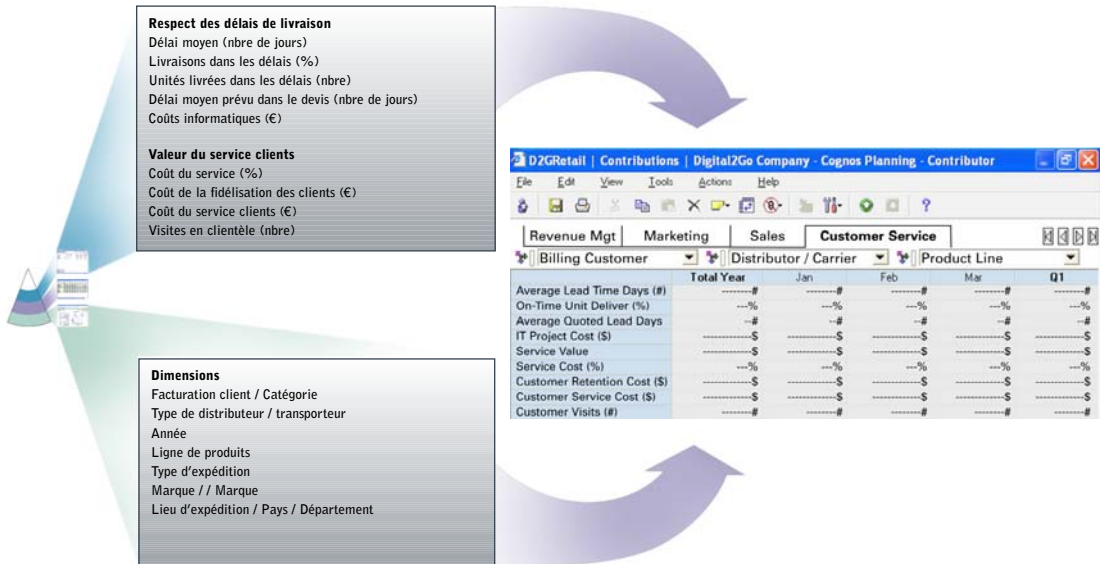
Respect des délais de livraison
Délai moyen (nbre de jours)
Livraisons dans les délais (%)
Unités livrées dans les délais (nbre)
Délai moyen prévu dans le devis (nbre de jours)
Coûts informatiques (€)

Valeur du service clients
Coût du service (%)
Coût de la fidélisation des clients (€)
Coût du service clients (€)
Visites en clientèle (nbre)

Dimensions
Facturation client / Catégorie
Type de distributeur / transporteur
Année
Ligne de produits
Type d'expédition
Marque / / Marque
Lieu d'expédition / Pays / Département

D2GRetail | Contributions | Digital2Go Company - Cognos Planning - Contributor
File Edit View Tools Actions Help
Revenue Mgt | Marketing | Sales | Customer Service
Billing Customer | Distributor / Carrier | Product Line

| | Total Year | Jan | Feb | Mar | Q1 |
|---|---|---|---|---|---|
| Average Lead Time Days (#) | --------# | --------# | --------# | --------# | --------# |
| On-Time Unit Deliver (%) | ---% | ---% | ---% | ---% | ---% |
| Average Quoted Lead Days | ---# | ---# | ---# | ---# | ---# |
| IT Project Cost ($) | -----------$ | -----------$ | -----------$ | -----------$ | -----------$ |
| Service Value | -----------$ | -----------$ | -----------$ | -----------$ | -----------$ |
| Service Cost (%) | ---% | ---% | ---% | ---% | ---% |
| Customer Retention Cost ($) | -----------$ | -----------$ | -----------$ | -----------$ | -----------$ |
| Customer Service Cost ($) | -----------$ | -----------$ | -----------$ | -----------$ | -----------$ |
| Customer Visits (#) | --------# | --------# | --------# | --------# | --------# |